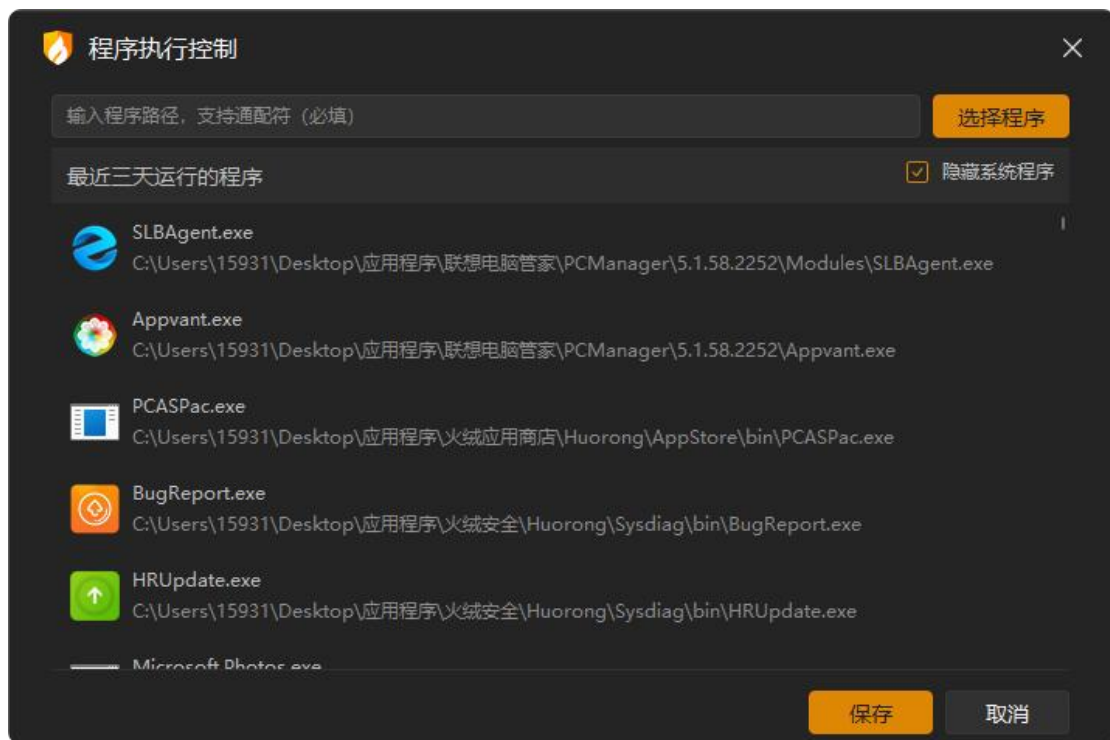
程序执行控制

输入程序路径，支持通配符（必填）

选择程序

最近三天运行的程序

隐藏系统程序

SLBAgent.exe
C:\Users\15931\Desktop\应用程序\联想电脑管家\PCManager\5.1.58.2252\Modules\SLBAgent.exe

Appvant.exe
C:\Users\15931\Desktop\应用程序\联想电脑管家\PCManager\5.1.58.2252\Appvant.exe

PCASPac.exe
C:\Users\15931\Desktop\应用程序\火绒应用商店\Huorong\AppStore\bin\PCASPac.exe

BugReport.exe
C:\Users\15931\Desktop\应用程序\火绒安全\Huorong\Sysdiag\bin\BugReport.exe

HRUpdate.exe
C:\Users\15931\Desktop\应用程序\火绒安全\Huorong\Sysdiag\bin\HRUpdate.exe

Microsoft.Photos.exe

保存

取消